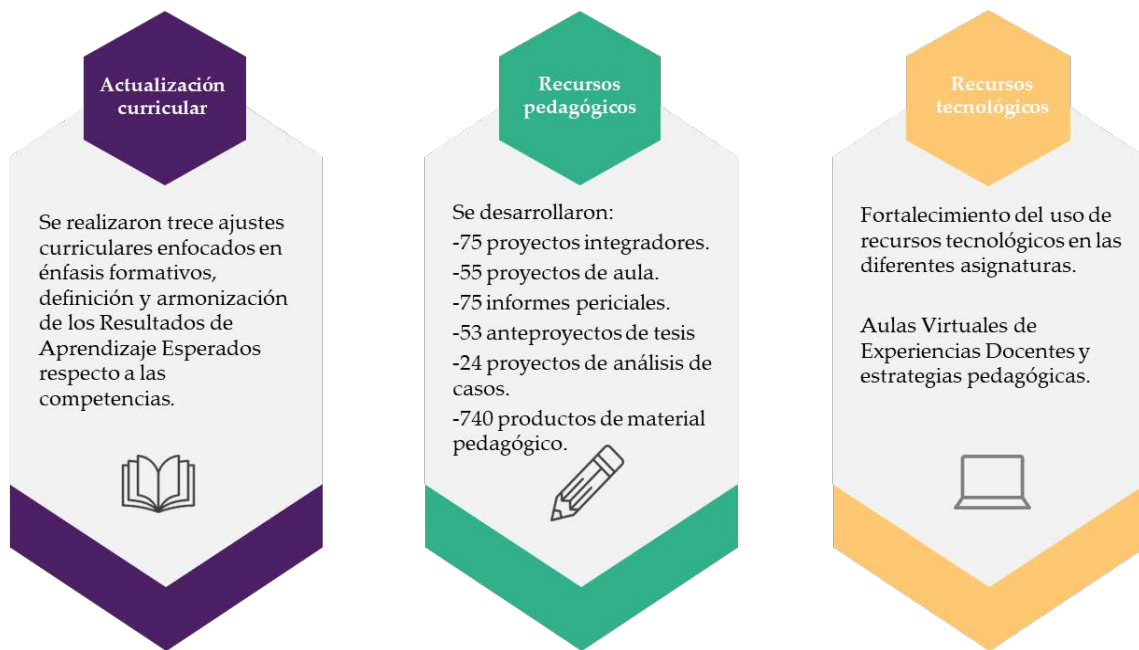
Actualización curricular

Se realizaron trece ajustes curriculares enfocados en énfasis formativos, definición y armonización de los Resultados de Aprendizaje Esperados respecto a las competencias.

Recursos pedagógicos

Se desarrollaron:
-75 proyectos integradores.
-55 proyectos de aula.
-75 informes periciales.
-53 anteproyectos de tesis
-24 proyectos de análisis de casos.
-740 productos de material pedagógico.

Recursos tecnológicos

Fortalecimiento del uso de recursos tecnológicos en las diferentes asignaturas.

Aulas Virtuales de Experiencias Docentes y estrategias pedagógicas.